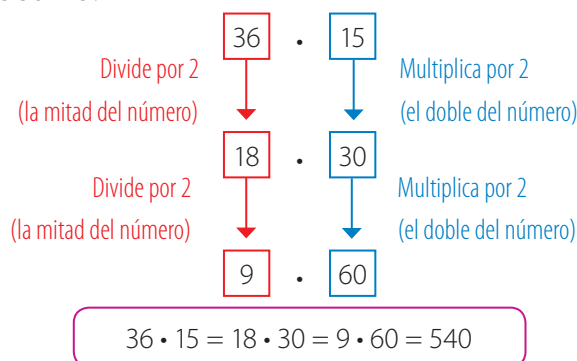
36 • 15

Divide por 2
(la mitad del número)

Multiplica por 2
(el doble del número)

18 • 30

Divide por 2
(la mitad del número)

Multiplica por 2
(el doble del número)

9 • 60

$36 \cdot 15 = 18 \cdot 30 = 9 \cdot 60 = 540$